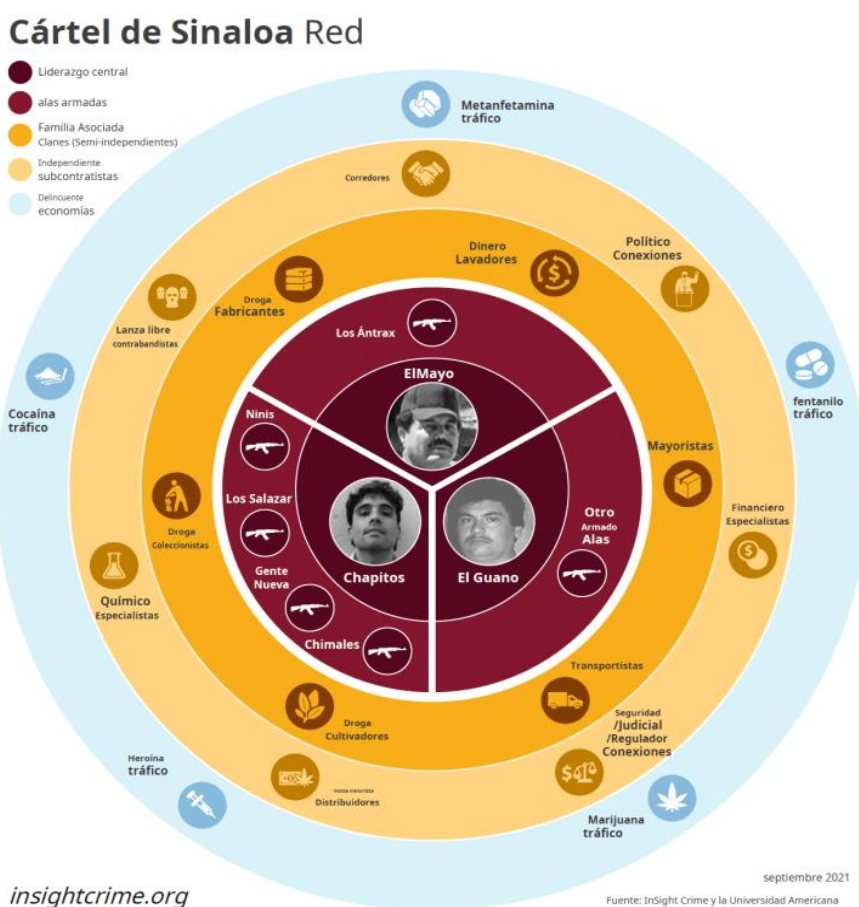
Cártel de Sinaloa Red

Liderazgo central

alas armadas

Familia Asociada Clanes (Semi-independientes)

Independiente subcontratistas

Delincuente economías

Metanfetamina tráfico

Corredores

Dinero Lavadores

Político Conexiones

Droga Fabricantes

Lanza libre contrabandistas

Los Ántrax

ElMayo

fentanilo tráfico

Cocaína tráfico

Ninis

Mayoristas

Los Salazar

Droga Coleccionistas

Otro Armado Alas

Financiero Especialistas

Chapitos

El Guano

Gente Nueva

Químico Especialistas

Chimales

Transportistas

Droga Cultivadores

Seguridad /Judicial /Regulador Conexiones

Heroína tráfico

Venta minorista Distribuidores

Marijuana tráfico

septiembre 2021

insightcrime.org

Fuente: InSight Crime y la Universidad Americana